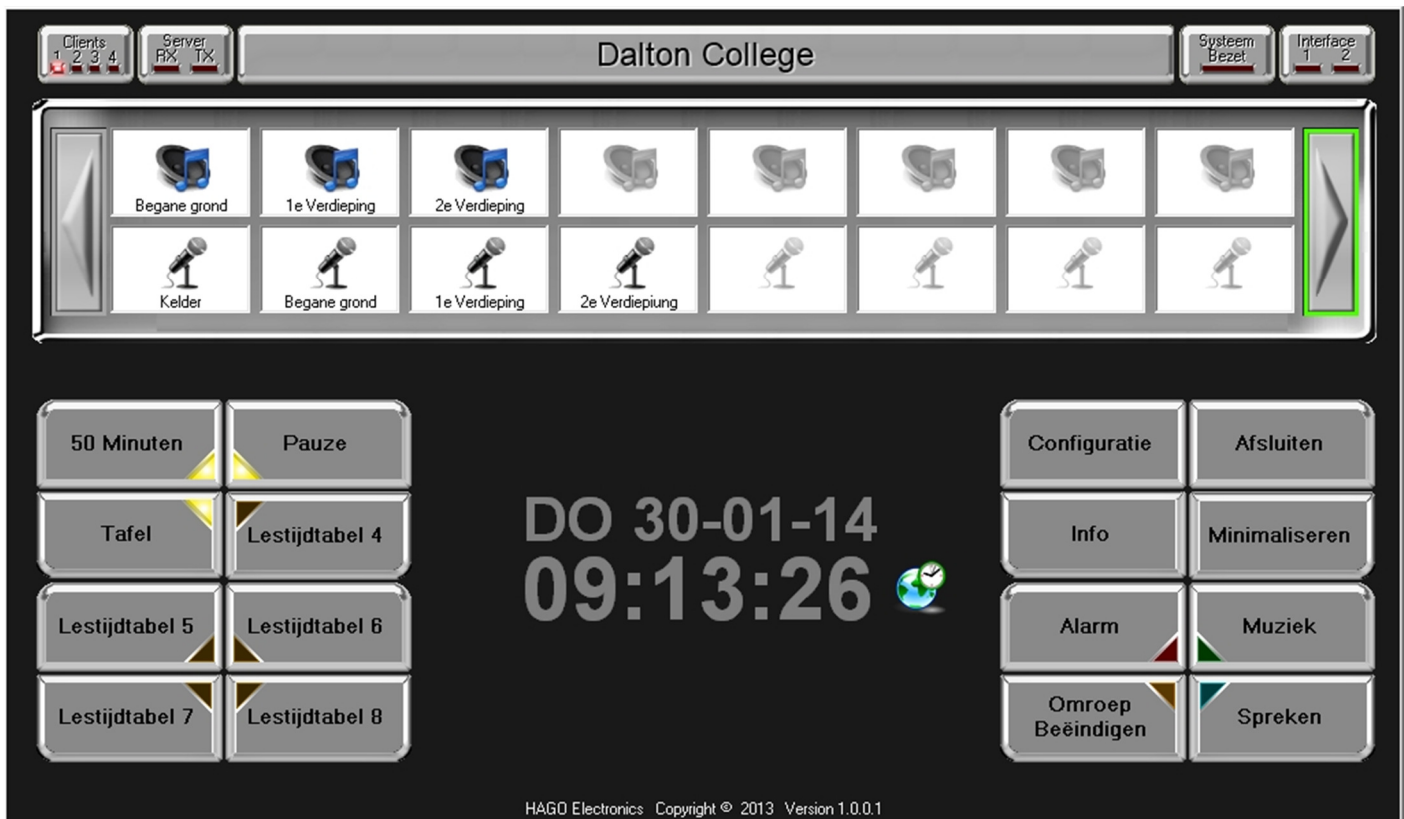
Clients
1 2 3 4

Server
RX TX

Dalton College

Systeem
Bezet

Interface
1 2

Begane grond
1e Verdieping
2e Verdieping

Kelder
Begane grond
1e Verdieping
2e Verdiepiung

50 Minuten
Pauze
Tafel
Lestijdtabel 4
Lestijdtabel 5
Lestijdtabel 6
Lestijdtabel 7
Lestijdtabel 8

DO 30-01-14
09:13:26

Configuratie
Afsluiten
Info
Minimaliseren
Alarm
Muziek
Omroep
Beëindigen
Spreken

HAGO Electronics Copyright © 2013 Version 1.0.0.1